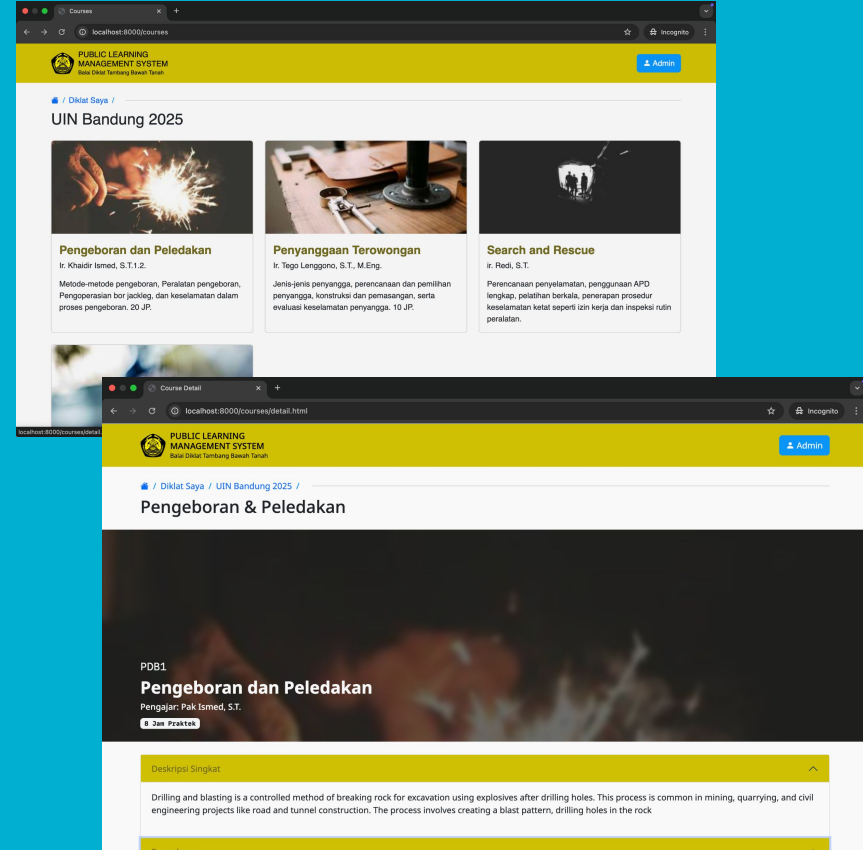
Courses

localhost:8000/courses

Incognito

PUBLIC LEARNING MANAGEMENT SYSTEM
Balai Diklat Tambang Bawah Tanah

Admin

/ Diklat Saya /

UIN Bandung 2025

Pengeboran dan Peledakan
Ir. Khaidir Ismed, S.T.1.2.
Metode-metode pengeboran, Peralatan pengeboran, Pengoperasian bor jackleg, dan keselamatan dalam proses pengeboran. 20 JP.

Penyanggaan Terowongan
Ir. Tego Lenggono, S.T., M.Eng.
Jenis-jenis penyangga, perencanaan dan pemilihan penyangga, konstruksi dan pemasangan, serta evaluasi keselamatan penyangga. 10 JP.

Search and Rescue
ir. Redi, S.T.
Perencanaan penyelamatan, penggunaan APD lengkap, pelatihan berkala, penerapan prosedur keselamatan ketat seperti izin kerja dan inspeksi rutin peralatan.

localhost:8000/courses/detail

Course Detail

localhost:8000/courses/detail.html

Incognito

PUBLIC LEARNING MANAGEMENT SYSTEM
Balai Diklat Tambang Bawah Tanah

Admin

/ Diklat Saya / UIN Bandung 2025 /

Pengeboran & Peledakan

PDB1
Pengeboran dan Peledakan
Pengajar: Pak Ismed, S.T.
8 Jam Praktek

Deskripsi Singkat

Drilling and blasting is a controlled method of breaking rock for excavation using explosives after drilling holes. This process is common in mining, quarrying, and civil engineering projects like road and tunnel construction. The process involves creating a blast pattern, drilling holes in the rock